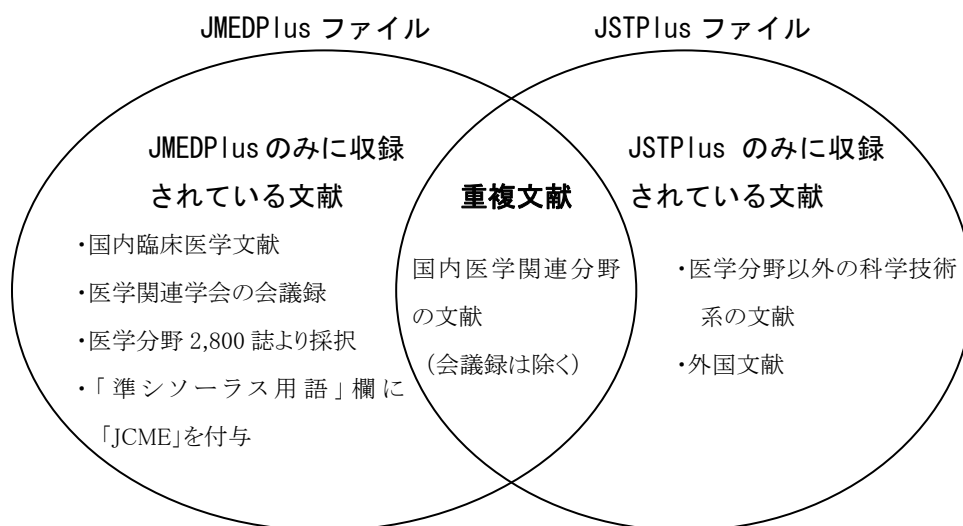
JMEDPlus ファイル

JSTPlus ファイル

JMEDPlus のみに収録されている文献

・国内臨床医学文献
・医学関連学会の会議録
・医学分野 2,800 誌より採択
・「準シソーラス用語」欄に「JCME」を付与

重複文献

国内医学関連分野の文献
（会議録は除く）

JSTPlus のみに収録されている文献

・医学分野以外の科学技術系の文献
・外国文献